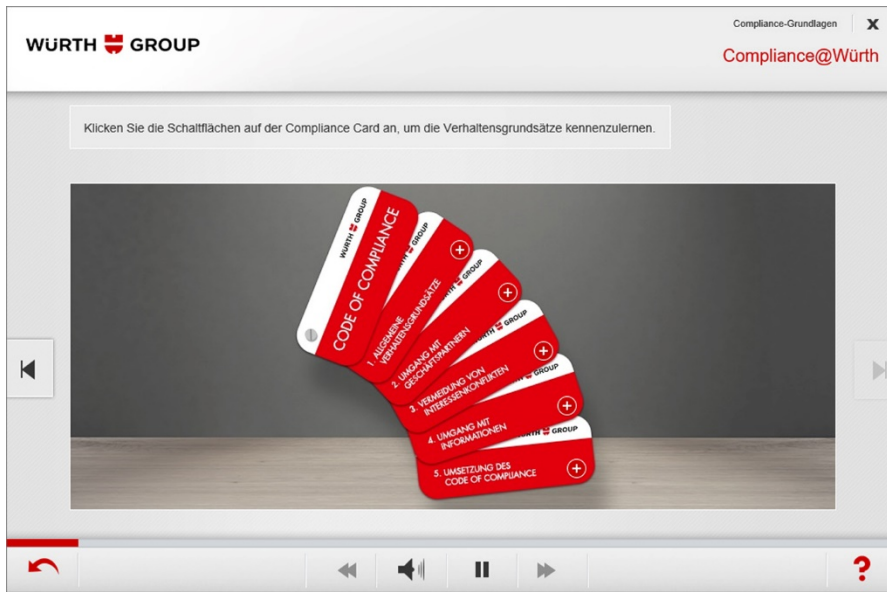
WÜRTH GROUP

Compliance-Grundlagen

X

Compliance@Würth

Klicken Sie die Schaltflächen auf der Compliance Card an, um die Verhaltensgrundsätze kennenzulernen.

WÜRTH GROUP
CODE OF COMPLIANCE

WÜRTH GROUP
1. ALLGEMEINE VERHALTENSGRUNDSÄTZE

WÜRTH GROUP
2. UMGANG MIT GESCHÄFTSPARTNERN

WÜRTH GROUP
3. VERMEIDUNG VON INTERESSENKONFLIKTEN

WÜRTH GROUP
4. UMGANG MIT INFORMATIONEN

WÜRTH GROUP
5. UMSETZUNG DES CODE OF COMPLIANCE

?